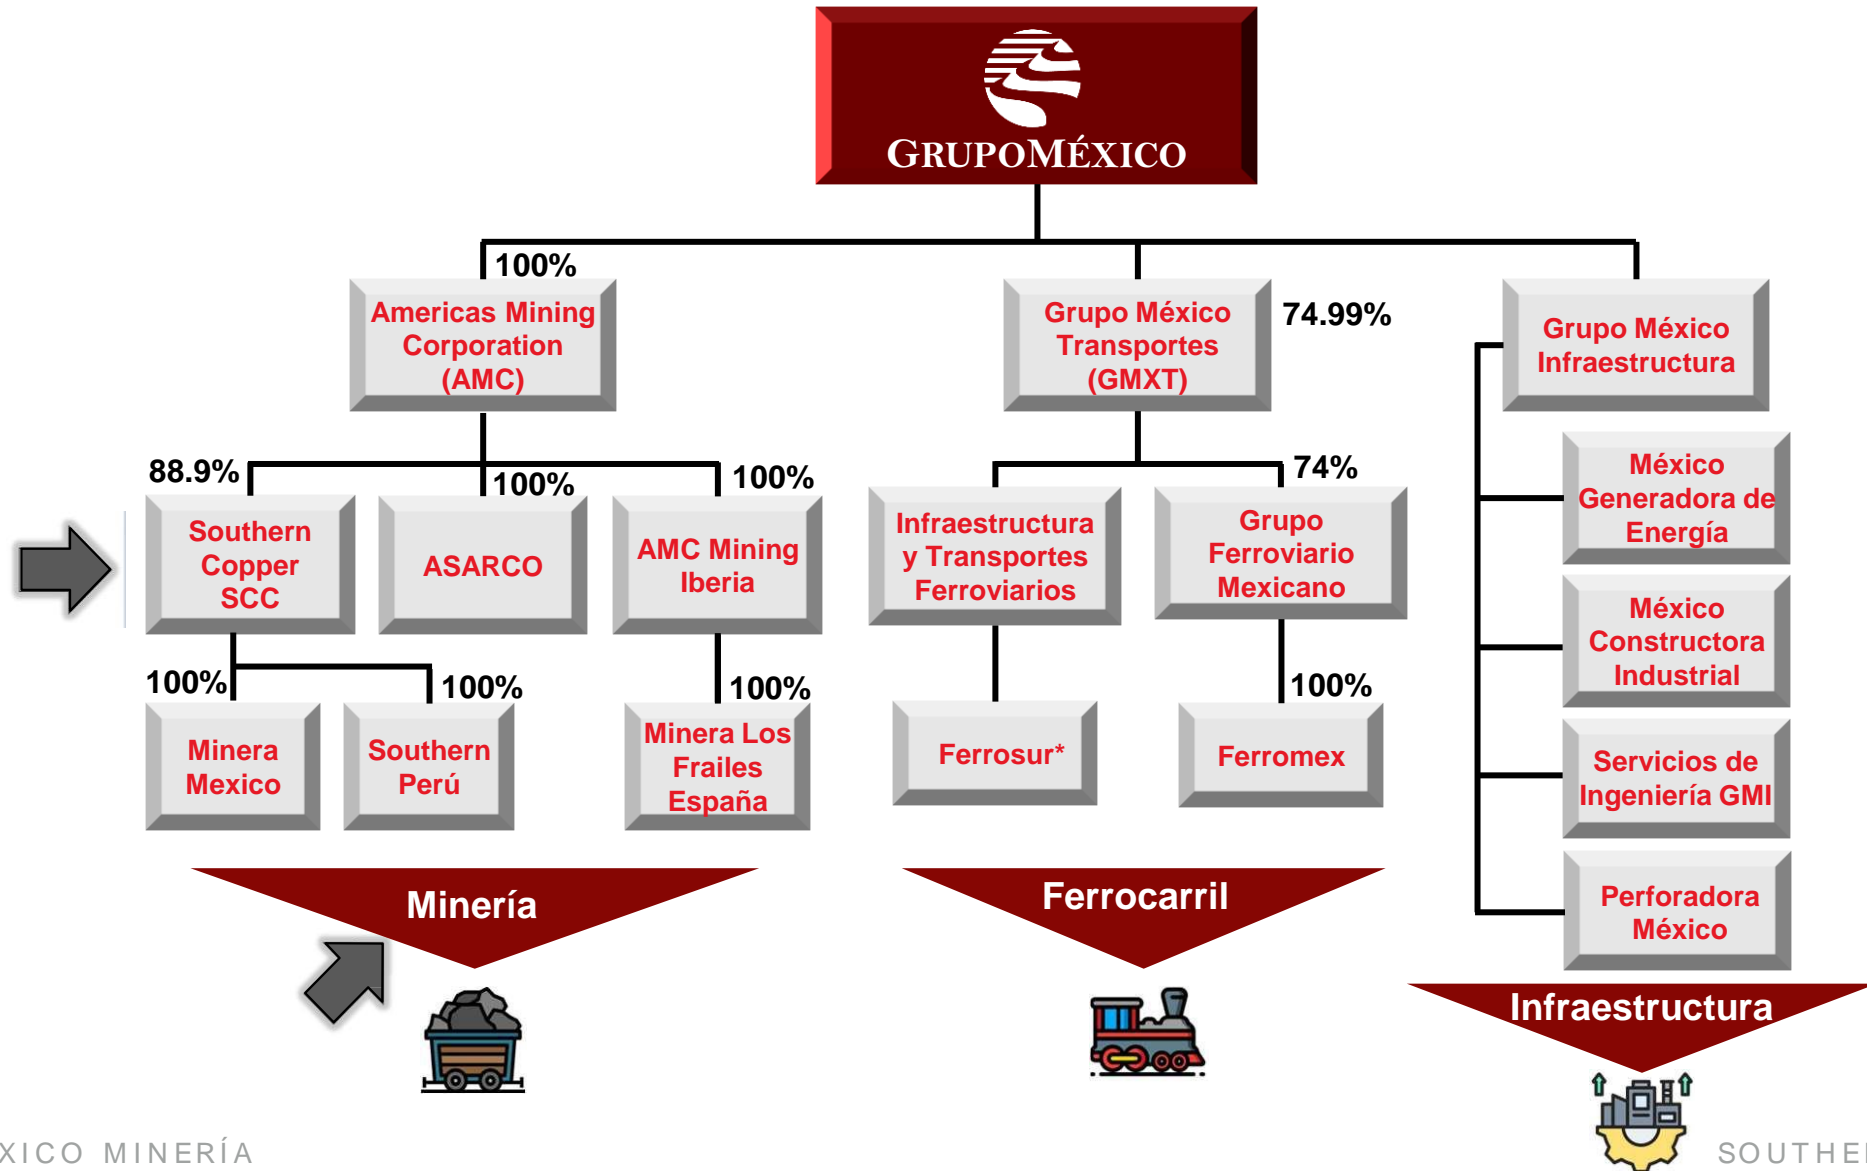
GRUPOMÉXICO

100%
Americas Mining Corporation (AMC)

Grupo México Transportes (GMXT)
74.99%

Grupo México Infraestructura

88.9%
Southern Copper SCC

100%
ASARCO

100%
AMC Mining Iberia

Infraestructura y Transportes Ferroviarios

74%
Grupo Ferroviario Mexicano

México Generadora de Energía

México Constructora Industrial

Servicios de Ingeniería GMI

Perforadora México

100%
Minera Mexico

100%
Southern Perú

100%
Minera Los Frailes España

Ferrosur*

100%
Ferromex

Minería

Ferrocarril

Infraestructura

XICO MINERÍA

SOUTHE